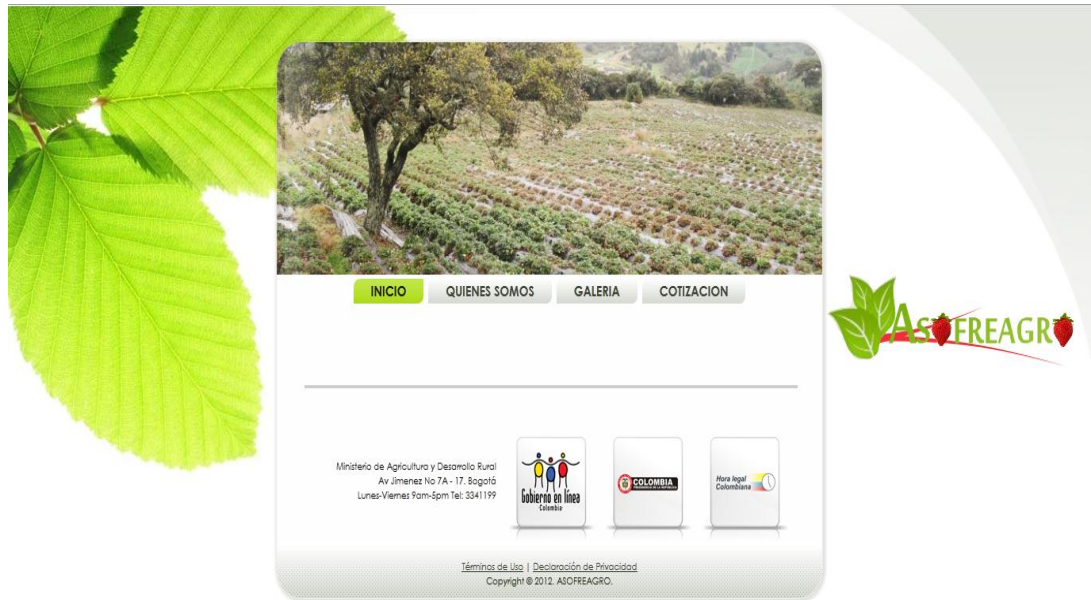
INICIO QUIENES SOMOS GALERIA COTIZACION

ASOFREAGRO

Ministerio de Agricultura y Desarrollo Rural
Av Jimenez No 7A - 17. Bogotá
Lunes-Viernes 9am-5pm Tel: 3341199

Gobierno en línea Colombia

COLOMBIA

Hora legal Colombiana

Términos de Uso | Declaración de Privacidad
Copyright © 2012. ASOFREAGRO.